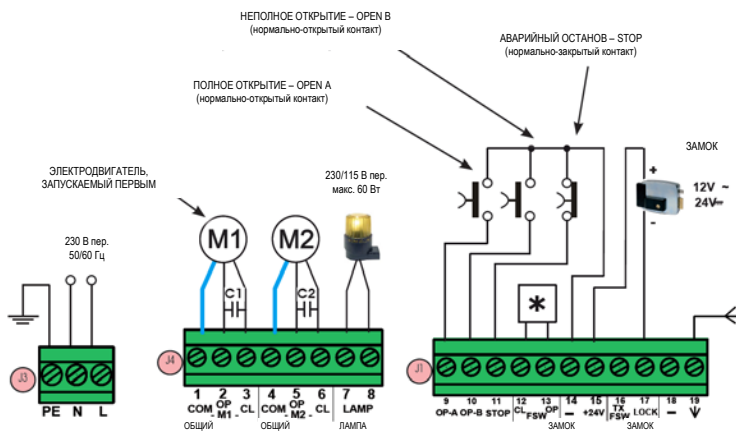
НЕПОЛНОЕ ОТКРЫТИЕ – OPEN B
(нормально-открытый контакт)

АВАРИЙНЫЙ ОСТАНОВ – STOP
(нормально-закрытый контакт)

ПОЛНОЕ ОТКРЫТИЕ – OPEN A
(нормально-открытый контакт)

ЗАМОК

ЭЛЕКТРОДВИГАТЕЛЬ, ЗАПУСКАЕМЫЙ ПЕРВЫМ

230/115 В пер.
макс. 60 Вт

230 В пер.
50/60 Гц

M1

M2

C1

C2

+

12V ~
24V ⎓

-

*

J3

PE N L

J4

1 COM
2 OP M1
3 CL
4 COM
5 OP M2
6 CL
7 8 LAMP

ОБЩИЙ

ОБЩИЙ

ЛАМПА

J1

9 OP-A
10 OP-B
11 STOP
12 CL
13 OP FSW
14 –
15 +24V
16 TX FSW
17 LOCK
18 –
19

ЗАМОК

ЗАМОК